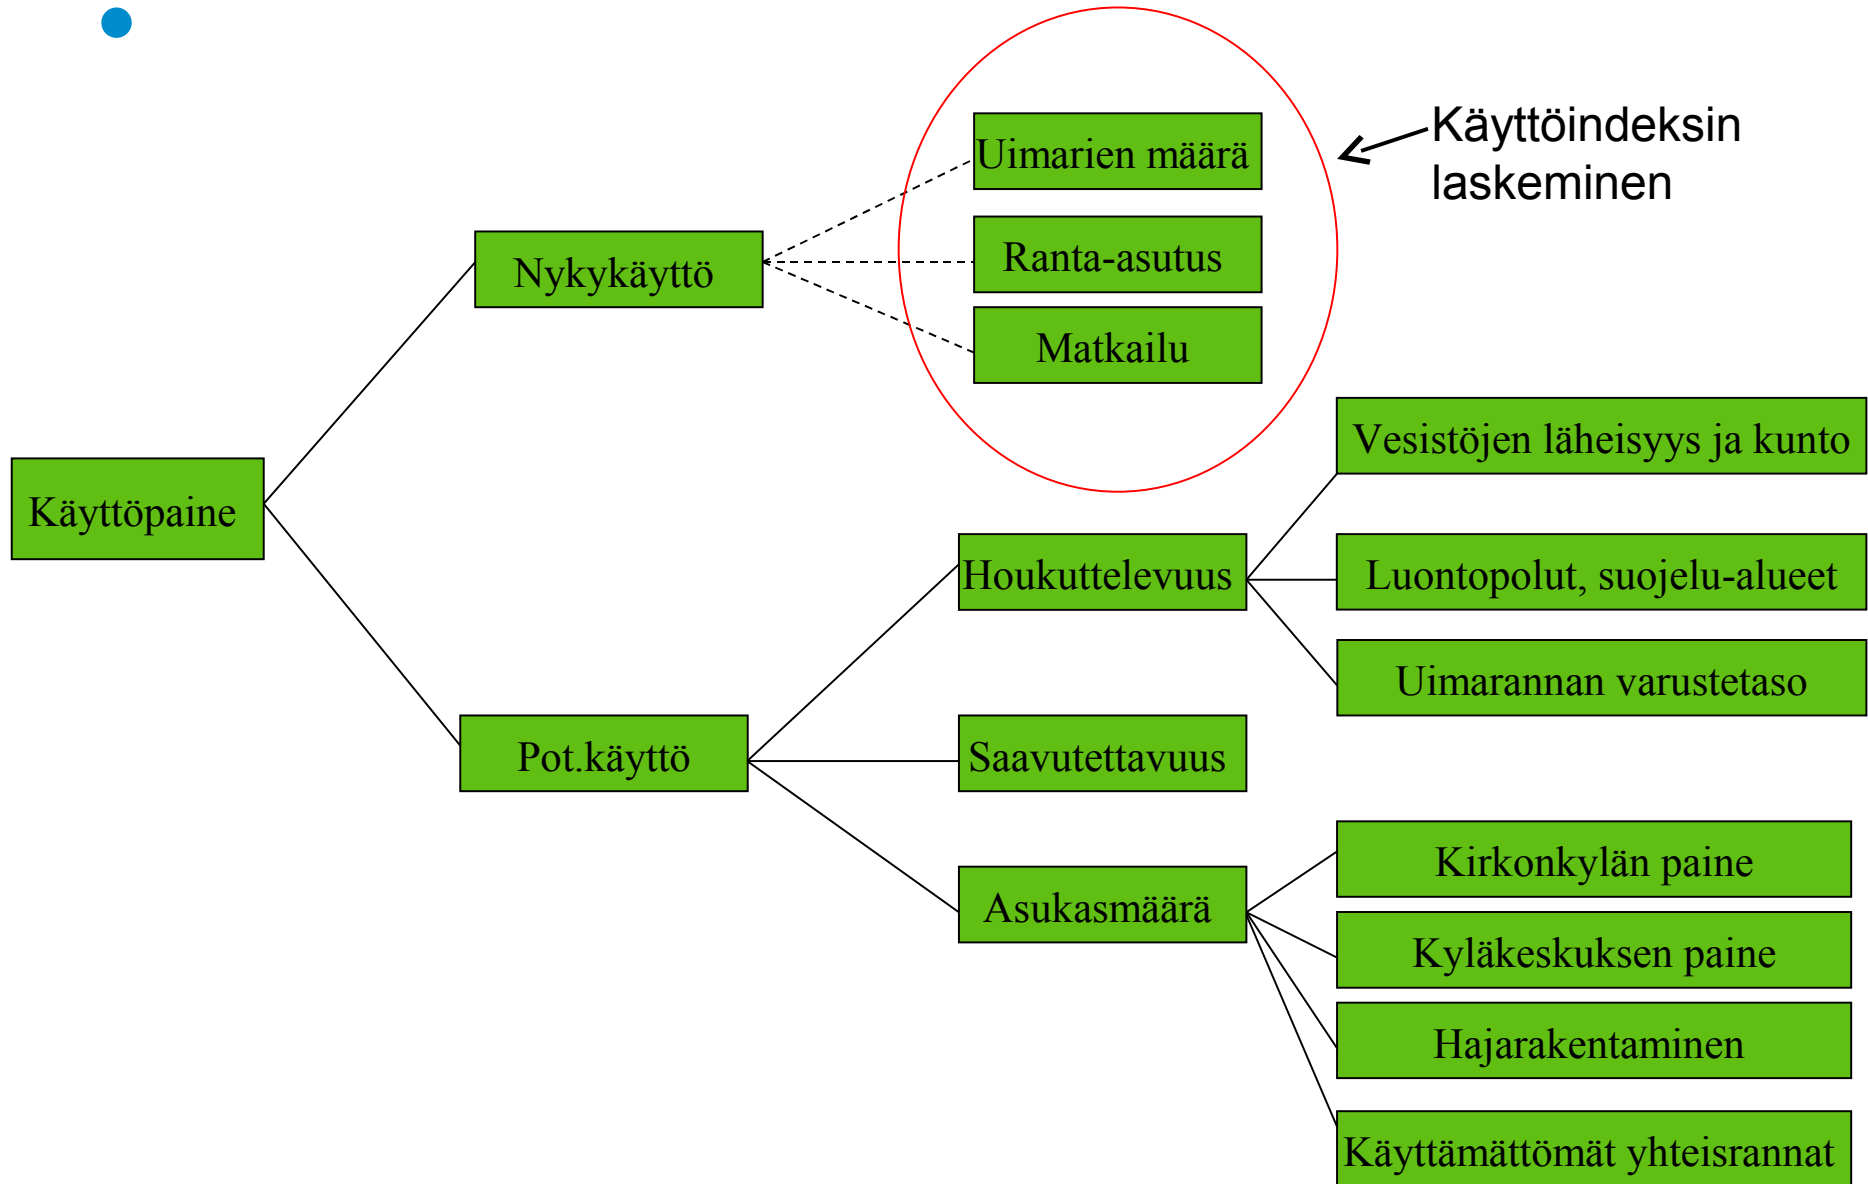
Käyttöindeksin laskeminen

Uimarien määrä

Ranta-asutus

Matkailu

Nykykäyttö

Käyttöpaine

Vesistöjen läheisyys ja kunto

Houkuttelevuus

Luontopolut, suojelu-alueet

Uimarannan varustetaso

Pot.käyttö

Saavutettavuus

Asukasmäärä

Kirkonkylän paine

Kyläkeskuksen paine

Hajarakentaminen

Käyttämättömät yhteisrannat